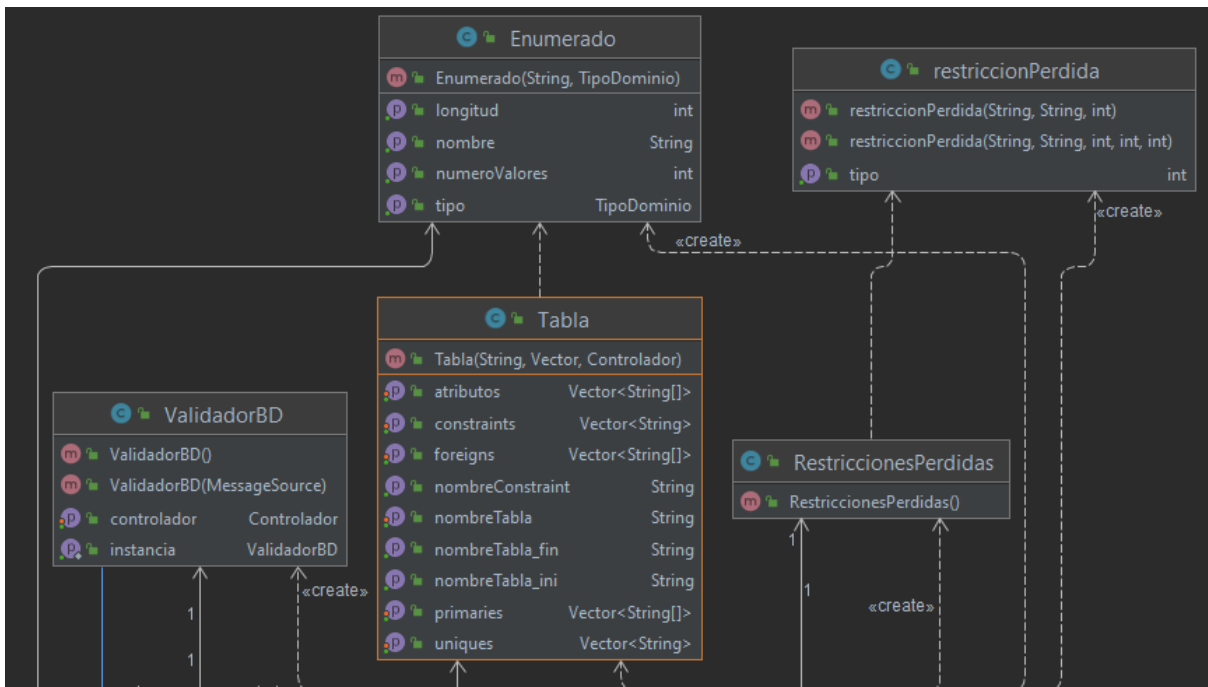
Enumerado
Enumerado(String, TipoDominio)
longitud int
nombre String
numeroValores int
tipo TipoDominio

restriccionPerdida
restriccionPerdida(String, String, int)
restriccionPerdida(String, String, int, int, int)
tipo int

«create»
«create»

Tabla
Tabla(String, Vector, Controlador)
atributos Vector<String[]>
constraints Vector<String>
foreigns Vector<String[]>
nombreConstraint String
nombreTabla String
nombreTabla_fin String
nombreTabla_ini String
primaries Vector<String[]>
uniques Vector<String>

ValidadorBD
ValidadorBD()
ValidadorBD(MessageSource)
controlador Controlador
instancia ValidadorBD

RestriccionesPerdidas
RestriccionesPerdidas()

1
1
«create»
1
1
«create»